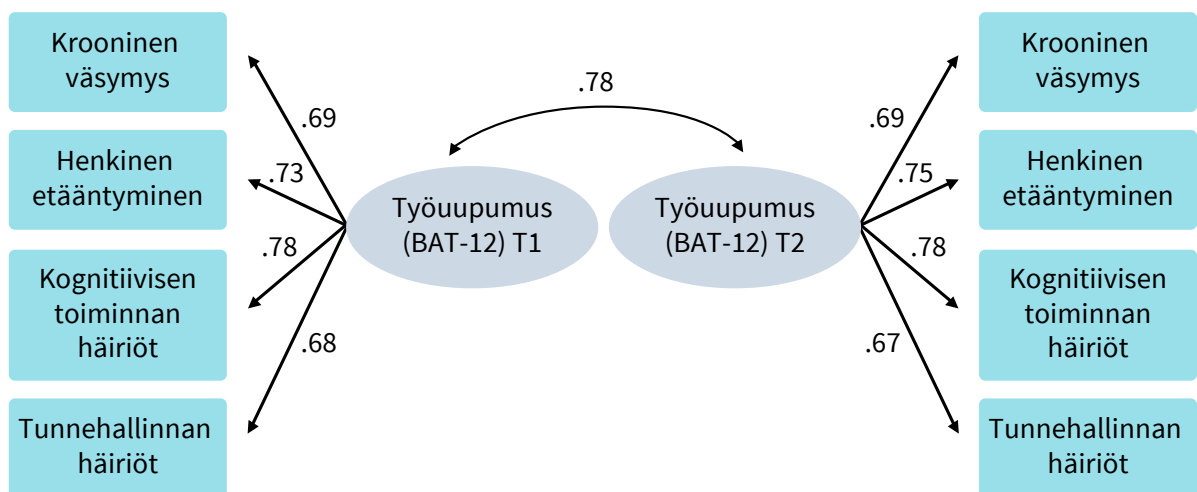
Krooninen väsymys

Henkinen etääntyminen

Kognitiivisen toiminnan häiriöt

Tunnehallinnan häiriöt

.69

.73

.78

.68

.78

Työuupumus (BAT-12) T1

Työuupumus (BAT-12) T2

.69

.75

.78

.67

Krooninen väsymys

Henkinen etääntyminen

Kognitiivisen toiminnan häiriöt

Tunnehallinnan häiriöt